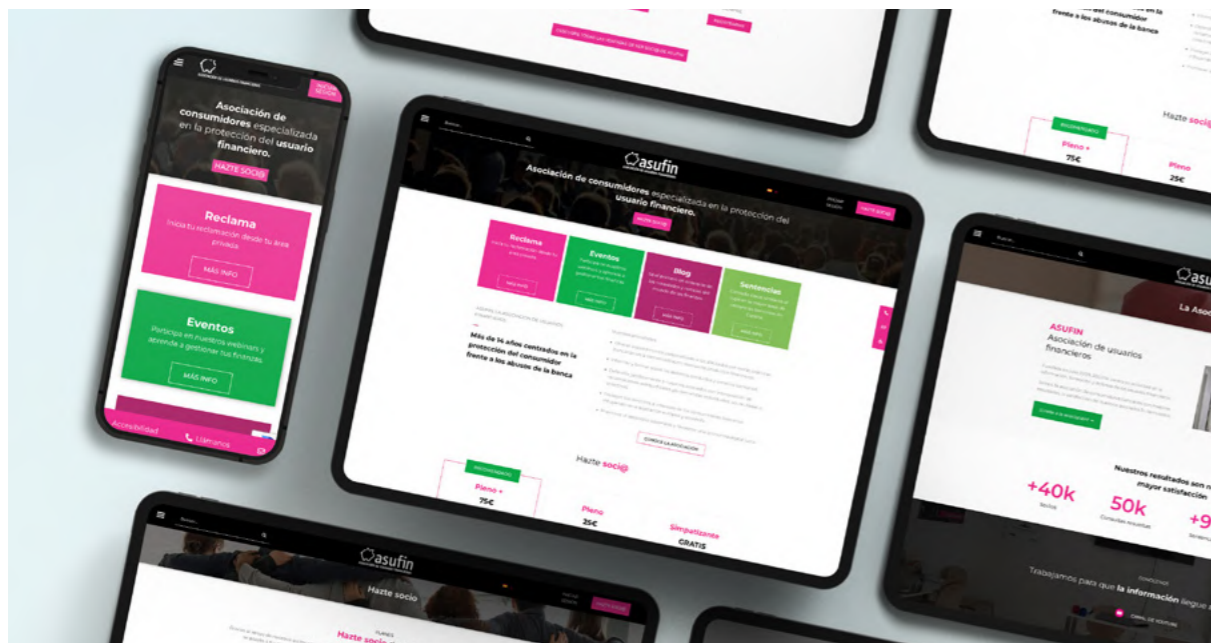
Asociación de consumidores especializada en la protección del usuario financiero.

HAZTE SOCI@

Reclama
Inicia tu reclamación desde tu área privada.
MÁS INFO

Eventos
Participa en nuestros webinars y aprende a gestionar tus finanzas.
MÁS INFO

Accesibilidad
Llámanos

asufin

Asociación de consumidores especializada en la protección del usuario financiero.

HAZTE SOCI@

Reclama
MÁS INFO

Eventos
MÁS INFO

Blog
MÁS INFO

Sentencias
MÁS INFO

Más de 14 años centrados en la protección del consumidor frente a los abusos de la banca

Hazte soci@

RECOMENDADO
Pleno +
75€

Pleno
25€

Simpatizante
GRATIS

frente a los abusos de la banca

Hazte soci@

RECOMENDADO
Pleno +
75€

Pleno
25€

asufin

La Asoc

ASUFIN
Asociación de usuarios financieros

Nuestros resultados son n
mayor satisfacción

+40k

50k

+9

Trabajamos para que la información llegue

asufin

Hazte socio

Hazte soci@